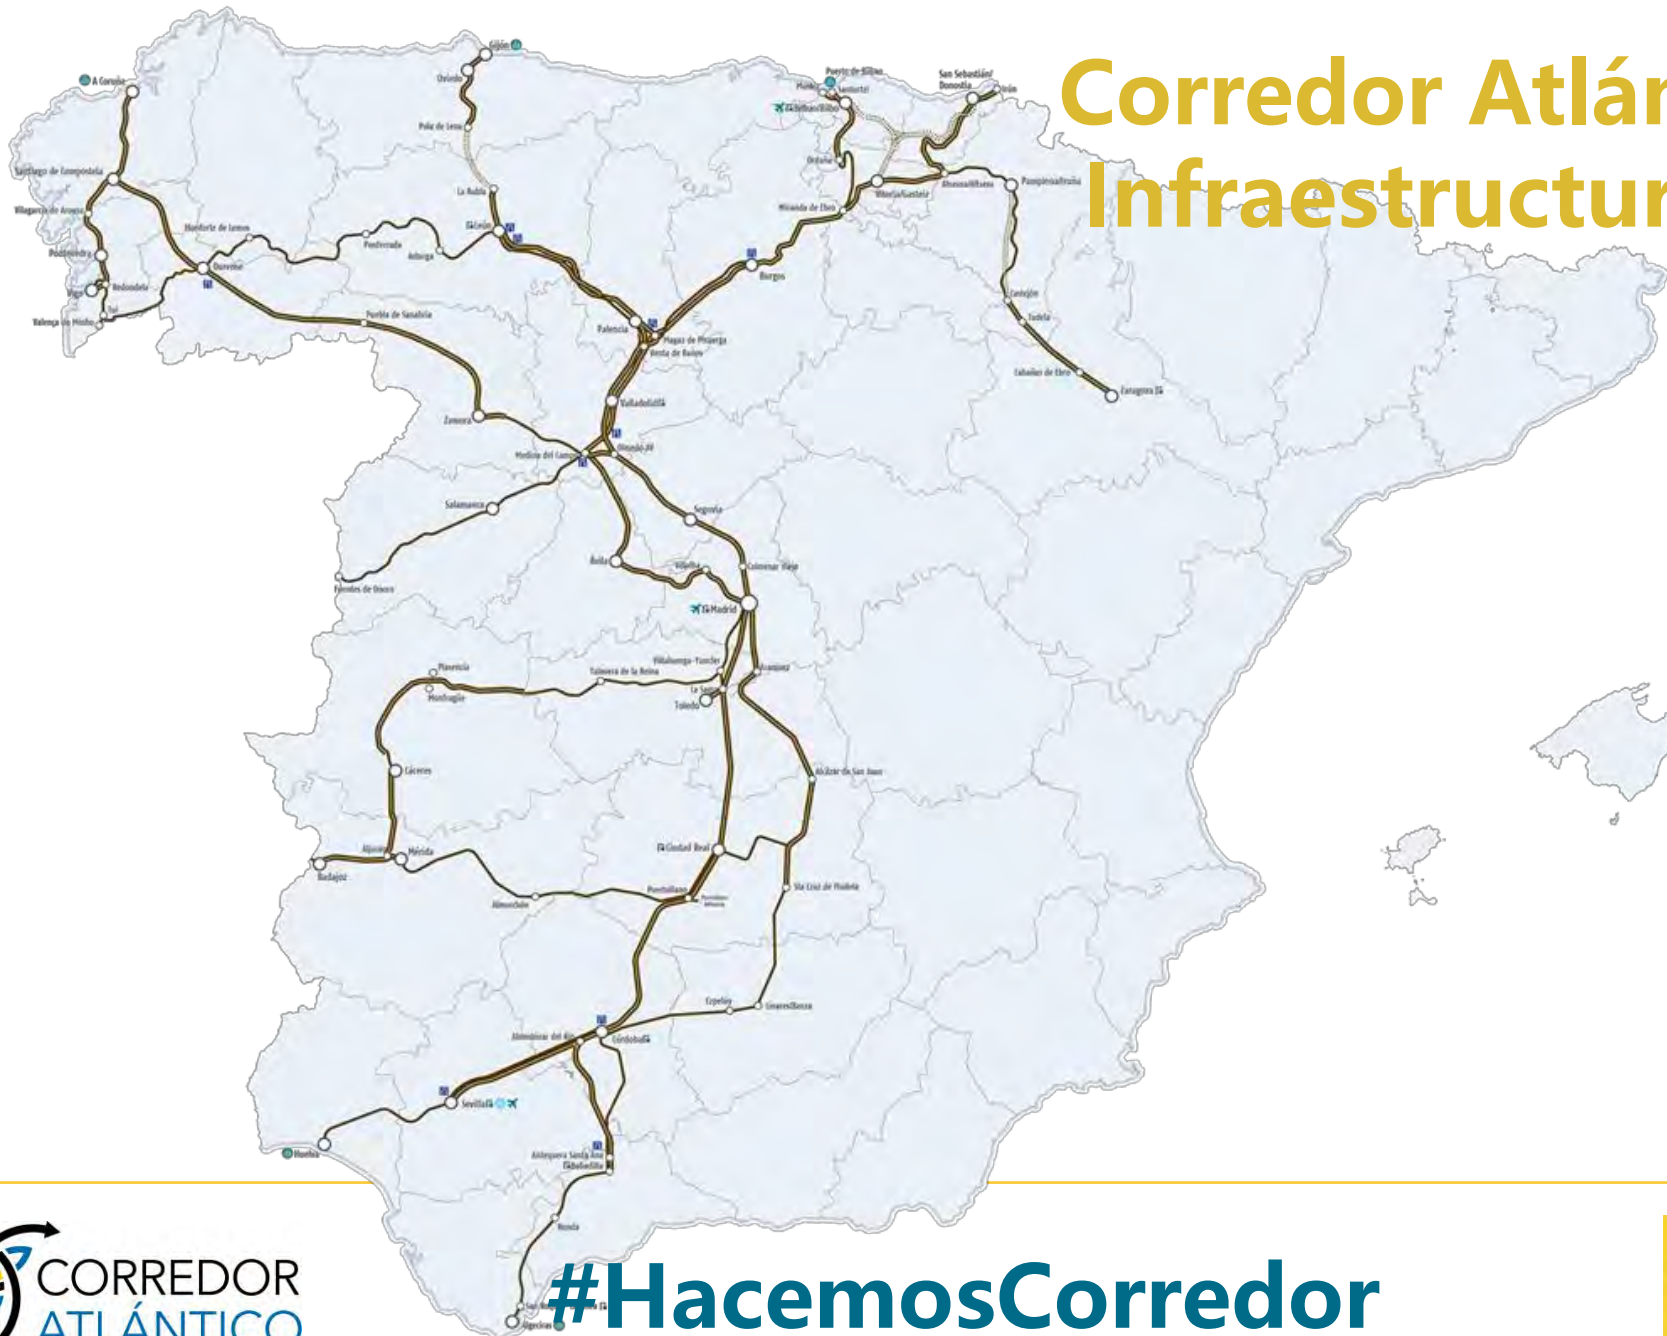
Corredor Atlán
Infraestructur

Gijón
A Coruña
Oviedo
Pola de Lena
Santiago de Compostela
Vilagarcía de Arousa
Pontevedra
Vigo
Redondela
Valença do Minho
Monforte de Lemos
Ourense
Ponferrada
Astorga
La Robla
León
Puebla de Sanabria
Palencia
Magaz de Pisuerga
Venta de Baños
Puerto de Bilbao
Santurtzi
Bilbao
San Sebastián/ Donostia
Irún
Orduña
Miranda de Ebro
Vitoria/Gasteiz
Alsasua/Altsasu
Pamplona/Iruña
Burgos
Castejón
Tudela
Cabañas de Ebro
Zaragoza
Valladolid
Zamora
Medina del Campo
Olmedo
Salamanca
Fuentes de Oñoro
Segovia
Ávila
Villalba
Colmenar Viejo
Madrid
Plasencia
Monfragüe
Talavera de la Reina
Villaluenga-Yuncler
La Sagra
Toledo
Aranjuez
Cáceres
Alcázar de San Juan
Aljucén
Mérida
Badajoz
Ciudad Real
Almorchón
Puertollano
Puertollano-Refinería
Sta Cruz de Mudela
Espeluy
Linares/Baeza
Almodóvar del Río
Córdoba
Sevilla
Huelva
Antequera Santa Ana
Bobadilla
Ronda
Algeciras

CORREDOR
ATLÁNTICO
#HacemosCorredor